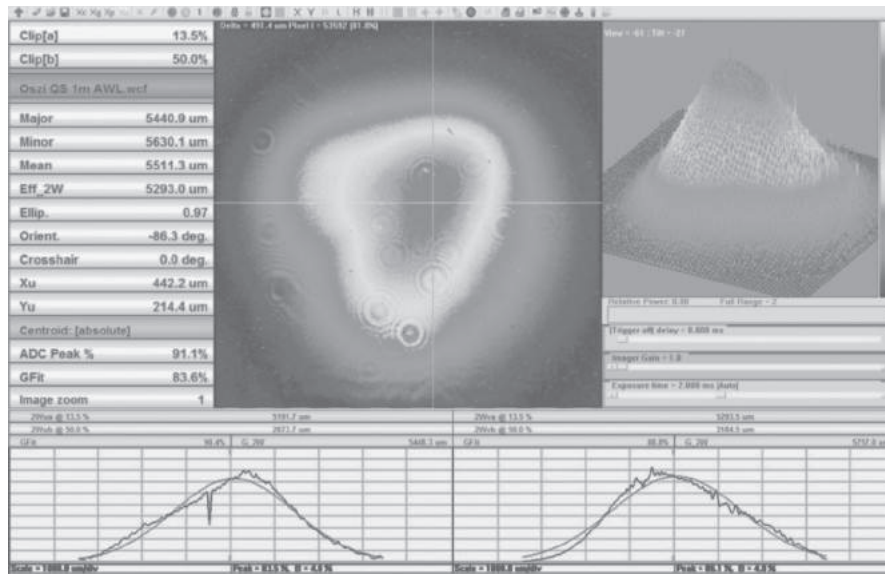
Clip[a] 13.5%
Clip[b] 50.0%
Oszi QS 1m AWL.wcf
Major 5440.9 um
Minor 5630.1 um
Mean 5511.3 um
Eff_2W 5293.0 um
Ellip. 0.97
Orient. -86.3 deg.
Crosshair 0.0 deg.
Xu 442.2 um
Yu 214.4 um
Centroid: [absolute]
ADC Peak % 91.1%
GFit 83.6%
Image zoom 1

Delta = 451.4 um Pixel I = 53597 (81.8%)

View = -61 : Tilt = -27

Relative Power 0.00 Full Range = 2
[Trigger off] delay = 0.000 ms
Imager Gain = 1.0
Exposure time = 7.000 ms [Auto]

2Wua @ 13.5 % 5191.7 um
2Wub @ 50.0 % 2671.7 um
GFit 90.4% G_2W 5440.3 um

2Wva @ 13.5 % 5293.5 um
2Wvb @ 50.0 % 2184.5 um
GFit 88.8% G_2W 5732.0 um

Scale = 1000.0 um/div Peak = 83.5 %, B = 4.8 %
Scale = 1000.0 um/div Peak = 89.1 %, B = 4.8 %